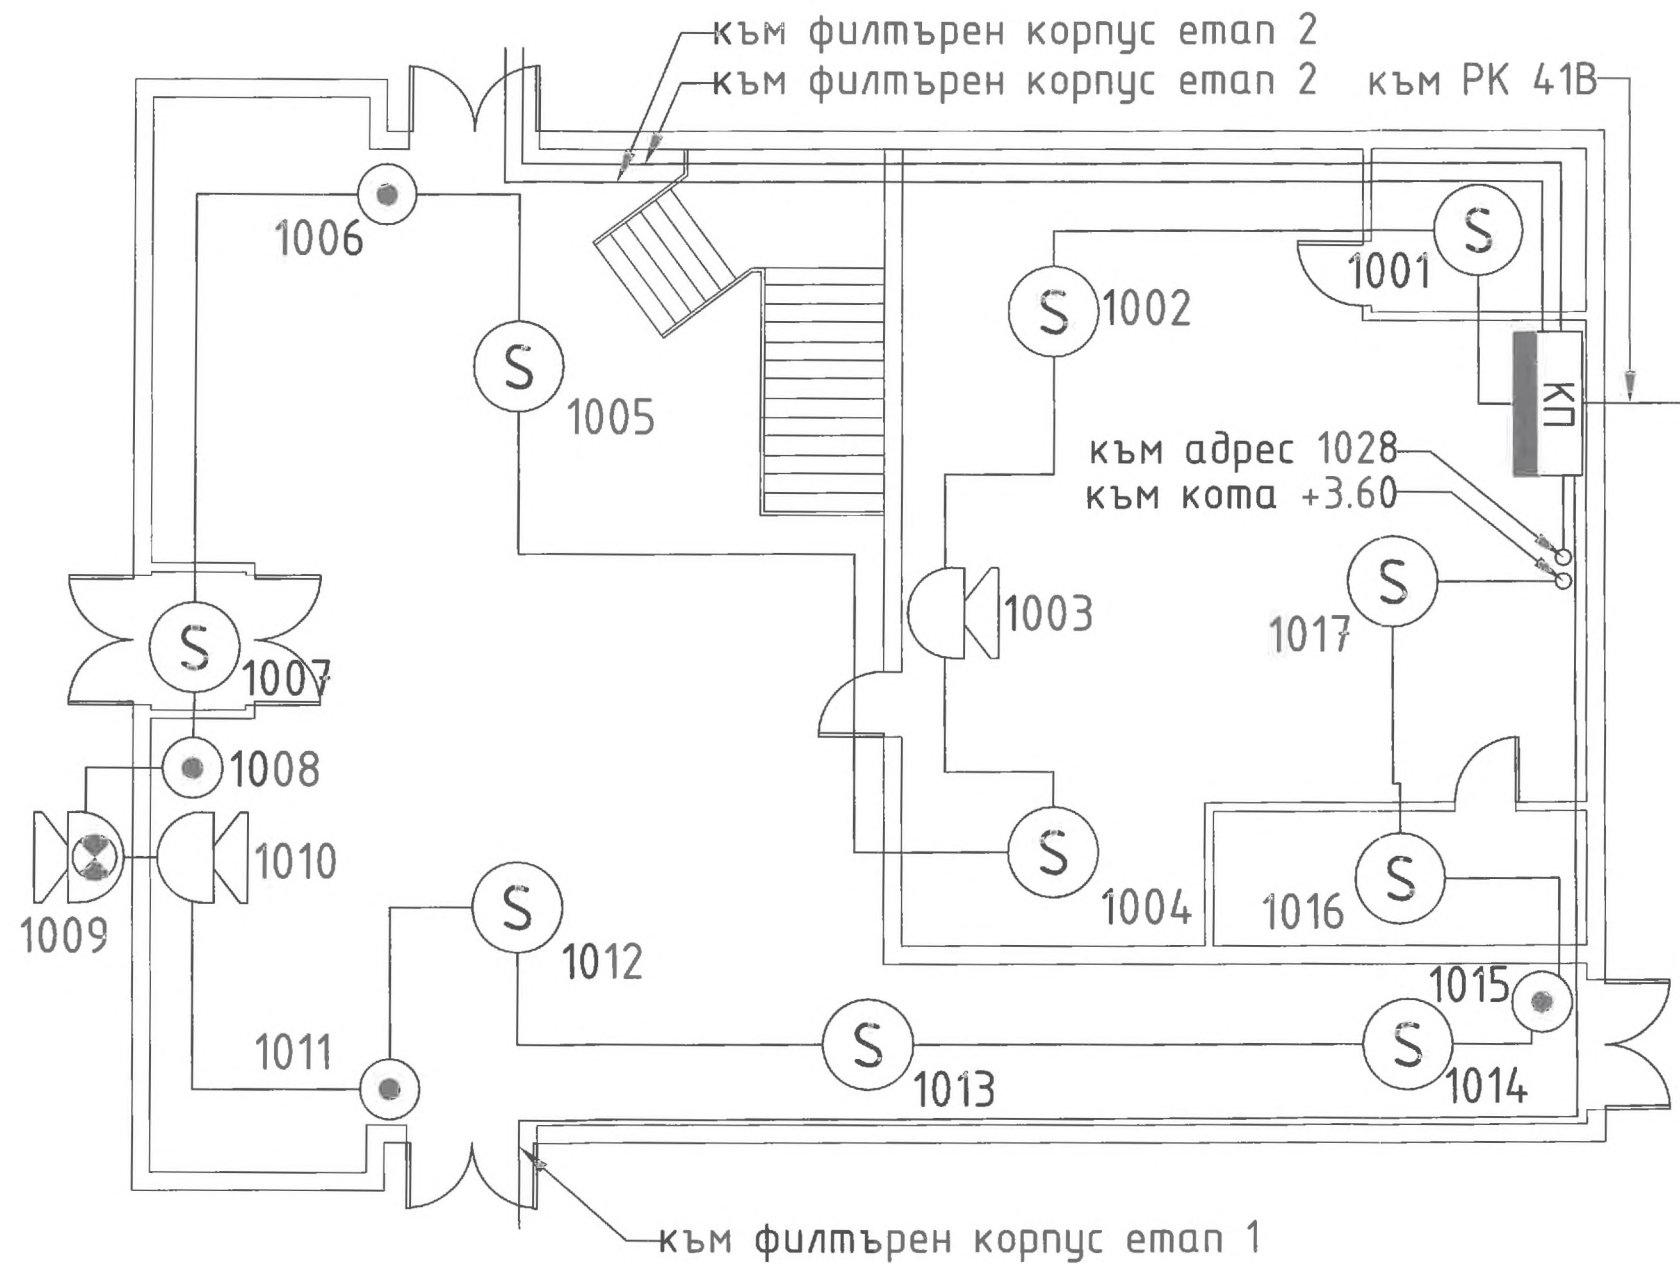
към филтърен корпус етап 2
към филтърен корпус етап 2
към РК 41В

1006
S
1001
S
1002
S
1005
КП
към адрес 1028
към кота +3.60
S
1017
1003
S
1007
1008
1010
S
1004
S
1016
1009
S
1012
1015
1011
S
1013
S
1014

към филтърен корпус етап 1